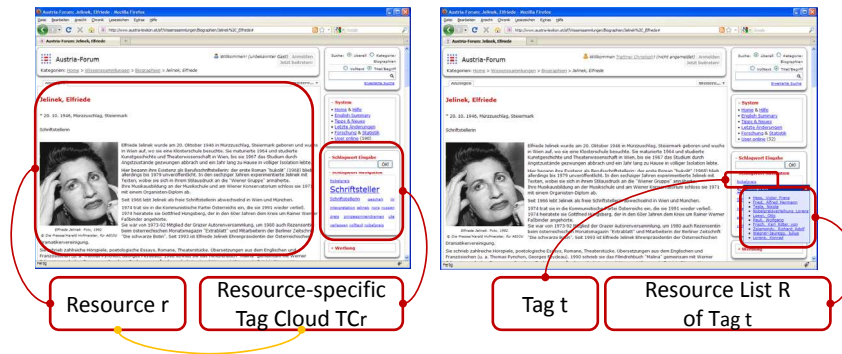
Austria-Forum: Jelinek, Elfriede - Mozilla Firefox

Austria-Forum

Kategorien: Home > Wissenssammlungen > Biographien > Jelinek, Elfriede

Jelinek, Elfriede

* 20. 10. 1946, Mürzzuschlag, Steiermark

Schriftstellerin

Elfriede Jelinek wurde am 20. Oktober 1946 in Mürzzuschlag, Steiermark geboren und wuchs in Wien auf, wo sie eine Klosterschule besuchte. Sie maturierte 1964 und studierte Kunstgeschichte und Theaterwissenschaft in Wien, bis sie 1967 das Studium durch Angstzustände gezwungen abbrach und ein Jahr lang zu Hause in völliger Isolation lebte.

Seit 1966 lebt Jelinek als freie Schriftstellerin abwechselnd in Wien und München.

Dramatikerwürdigung.

System

Schlagwort Eingabe

OK

Schriftsteller

Werbung

Resource r

Resource-specific Tag Cloud TCr

Tag t

Resource List R of Tag t